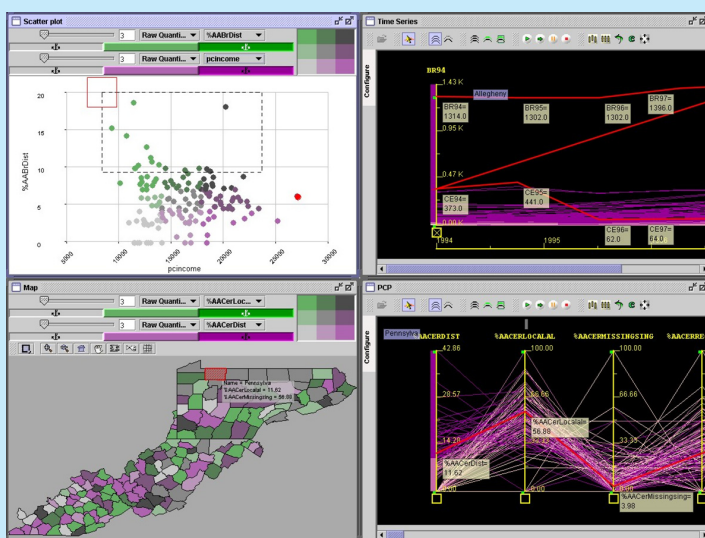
Scatter plot

3 Raw Quanti... %AABrDist

3 Raw Quanti... pcincome

20

15

%AABrDist

10

5

0

3000

10000

15000

20000

25000

30000

pcincome

Time Series

Configure

BR94

1.43 K

Allegheny

BR94=
1314.0

BR95=
1302.0

BR96=
1302.0

BR97=
1396.0

0.95 K

0.47 K

CE94=
373.0

CE95=
441.0

0.00 K

CE96=
62.0

CE97=
64.0

1994

1995

Map

3 Raw Quanti... %AACerLoc...

3 Raw Quanti... %AACerDist

Name = Pennsylvania
%AACerLocalal = 11.62
%AACerMissingsing = 98.88

PCP

Configure

Pennsylva

%AACERDIST

%AACERLOCALAL

%AACERMISSINGSING

%AACERRE

42.86

100.00

100.00

28.57

66.66

66.66

%AACerLocalal=
56.88

14.29

33.33

%AACerDist=
11.62

0.00

0.00

%AACerMissingsing=
3.98